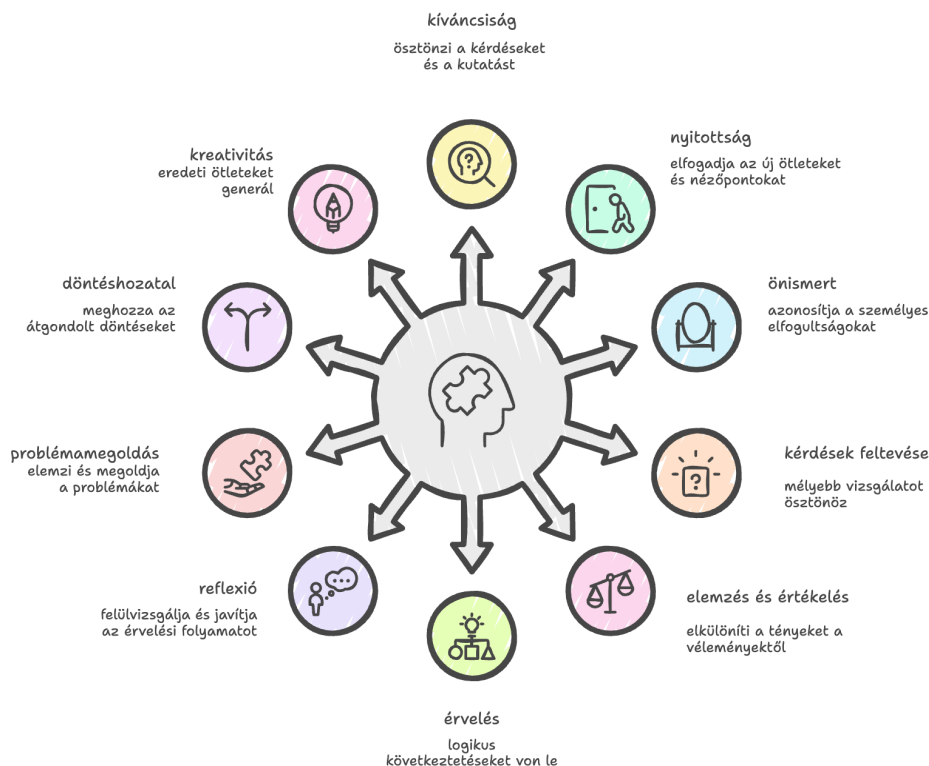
kíváncsiság

ösztönzi a kérdéseket és a kutatást

kreativitás
eredeti ötleteket generál

nyitottság
elfogadja az új ötleteket és nézőpontokat

döntéshozatal
meghozza az átgondolt döntéseket

önismert
azonosítja a személyes elfogultságokat

problémamegoldás
elemzi és megoldja a problémákat

kérdések feltevése
mélyebb vizsgálatot ösztönöz

reflexió
felülvizsgálja és javítja az érvelési folyamatot

elemzés és értékelés
elkülöníti a tényeket a véleményektől

érvelés
logikus következtetéseket von le